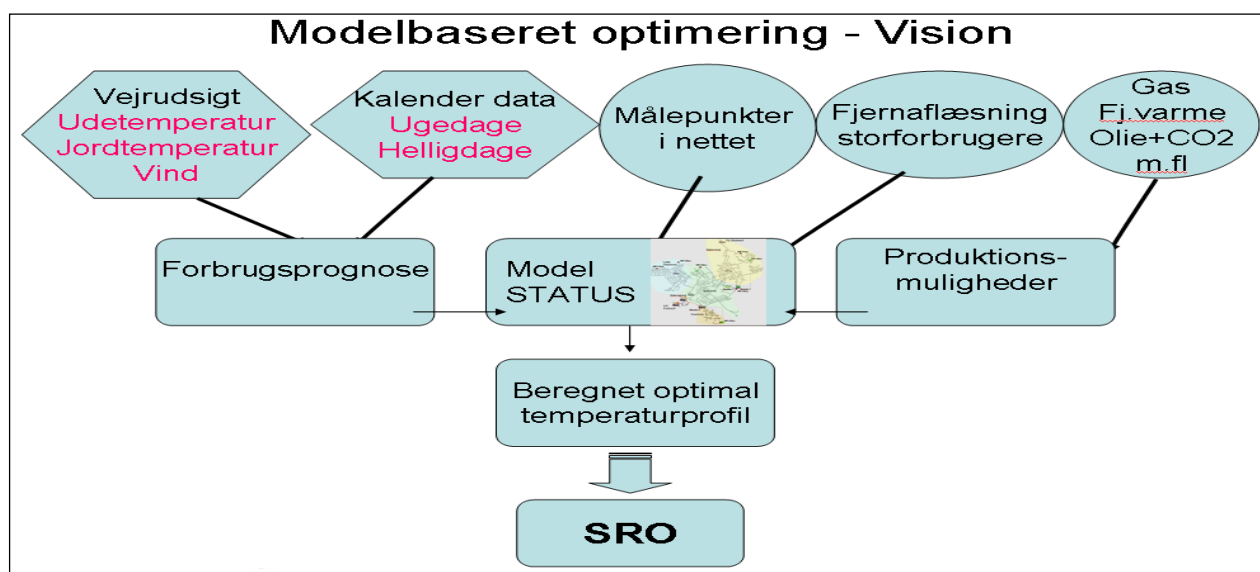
Modelbaseret optimering - Vision

Vejrudsigt
Udetemperatur
Jordtemperatur
Vind

Kalender data
Ugedage
Helligdage

Målepunkter
i nettet

Fjernaflæsning
storforbrugere

Gas
Fj.varme
Olie+CO2
m.fl

Forbrugsprognose

Model
STATUS

Produktions-
muligheder

Beregnet optimal
temperaturprofil

SRO